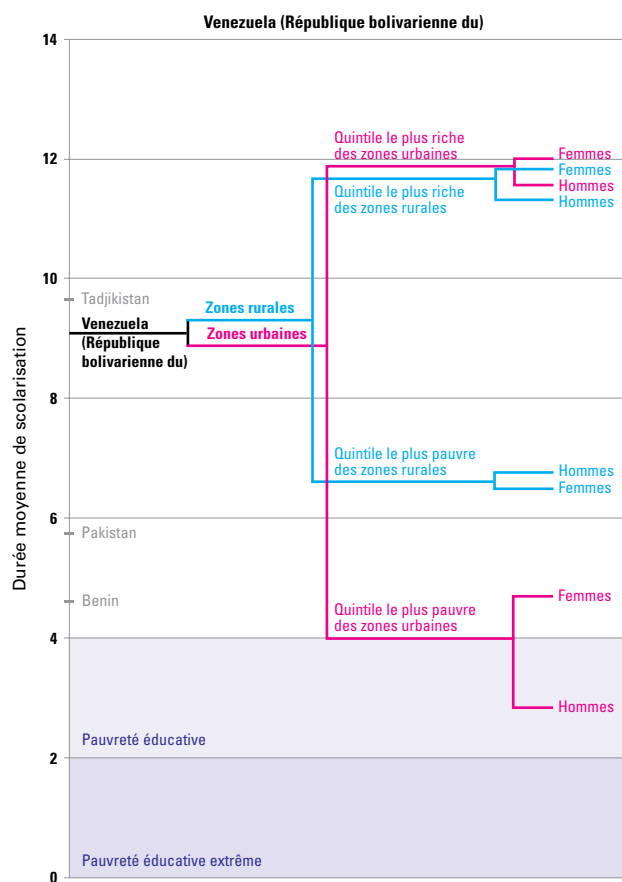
Venezuela (République bolivarienne du)

14
12
10
8
6
4
2
0

Durée moyenne de scolarisation

Tadjikistan
Venezuela (République bolivarienne du)
Pakistan
Benin

Zones rurales
Zones urbaines

Quintile le plus riche des zones urbaines
Quintile le plus riche des zones rurales
Quintile le plus pauvre des zones rurales
Quintile le plus pauvre des zones urbaines

Femmes
Femmes
Hommes
Hommes
Hommes
Femmes
Femmes
Hommes

Pauvreté éducative
Pauvreté éducative extrême